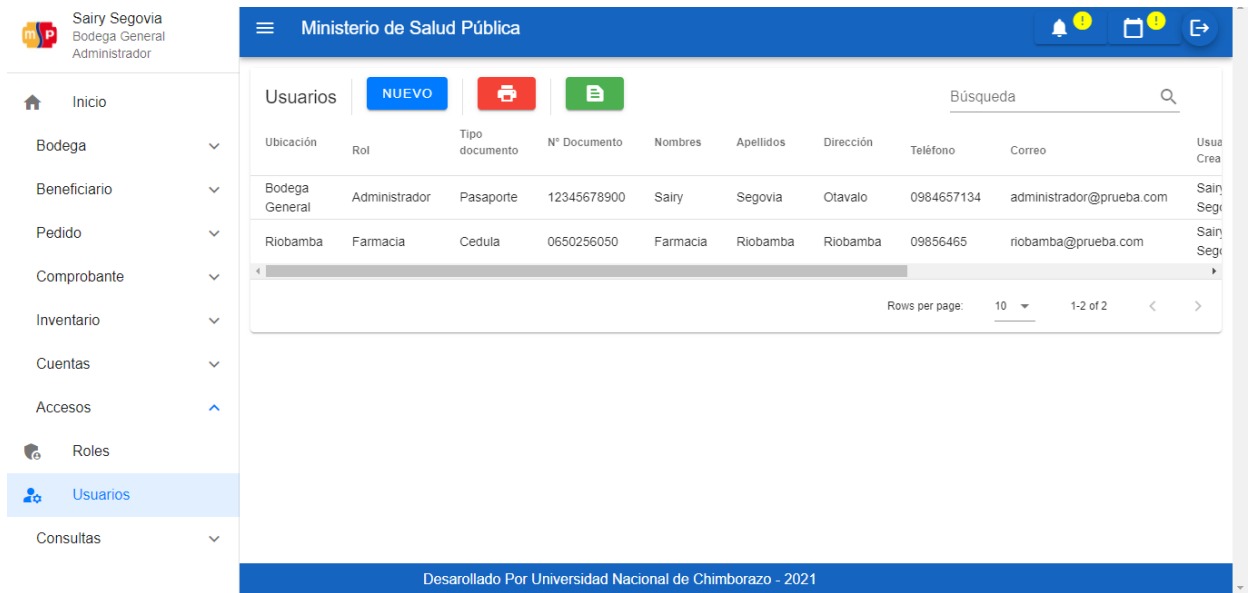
Sairy Segovia
Bodega General
Administrador

Inicio
Bodega
Beneficiario
Pedido
Comprobante
Inventario
Cuentas
Accesos
Roles
Usuarios
Consultas

Ministerio de Salud Pública

Usuarios NUEVO

Búsqueda

| Ubicación | Rol | Tipo documento | N° Documento | Nombres | Apellidos | Dirección | Teléfono | Correo | Usua Crea |
|---|---|---|---|---|---|---|---|---|---|
| Bodega General | Administrador | Pasaporte | 12345678900 | Sairy | Segovia | Otavalo | 0984657134 | administrador@prueba.com | Sair Sego |
| Riobamba | Farmacia | Cedula | 0650256050 | Farmacia | Riobamba | Riobamba | 09856465 | riobamba@prueba.com | Sair Sego |

Rows per page: 10 1-2 of 2

Desarollado Por Universidad Nacional de Chimborazo - 2021